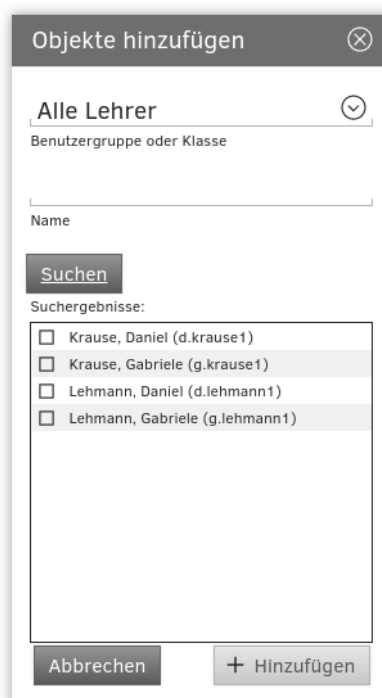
Objekte hinzufügen

Alle Lehrer

Benutzergruppe oder Klasse

Name

Suchen

Suchergebnisse:

Krause, Daniel (d.krause1)
Krause, Gabriele (g.krause1)
Lehmann, Daniel (d.lehmann1)
Lehmann, Gabriele (g.lehmann1)

Abbrechen

+ Hinzufügen